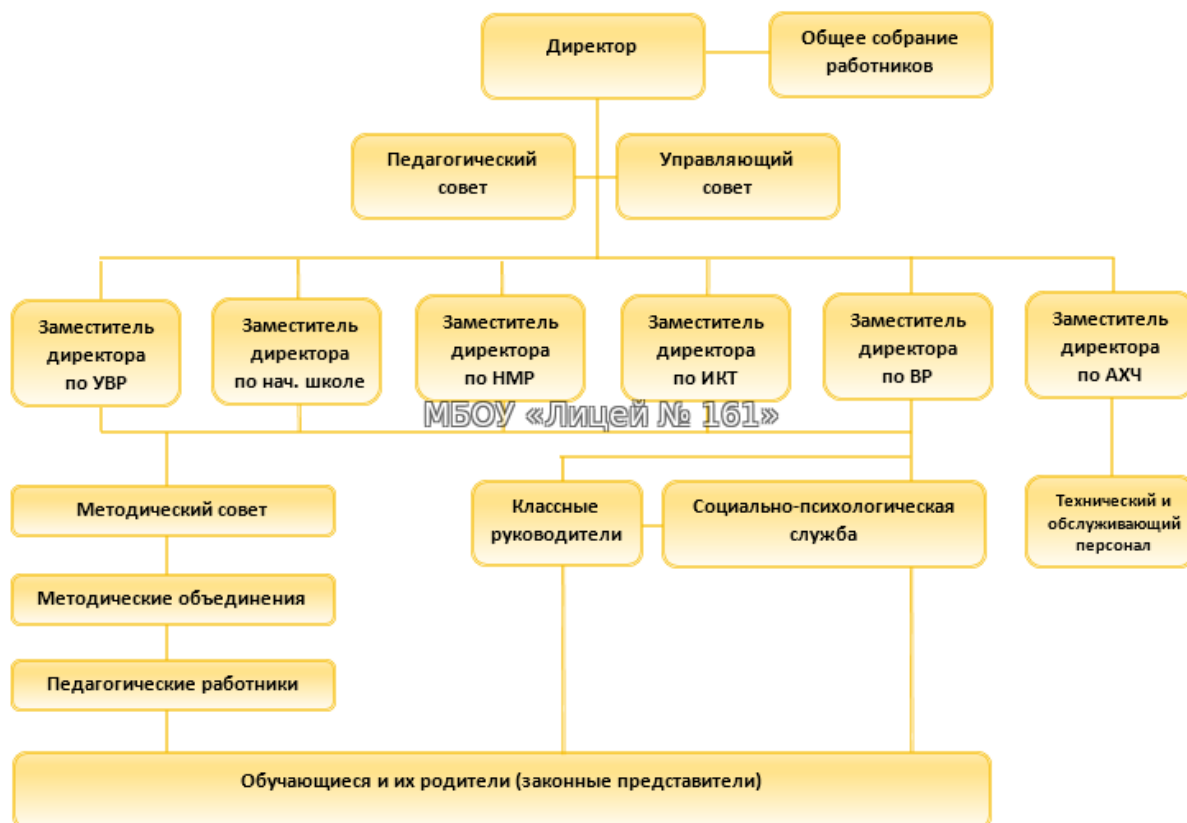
Директор

Общее собрание работников

Педагогический совет

Управляющий совет

Заместитель директора по УВР

Заместитель директора по нач. школе

Заместитель директора по НМР

Заместитель директора по ИКТ

Заместитель директора по ВР

Заместитель директора по АХЧ

МБОУ «Лицей № 161»

Методический совет

Классные руководители

Социально-психологическая служба

Технический и обслуживающий персонал

Методические объединения

Педагогические работники

Обучающиеся и их родители (законные представители)